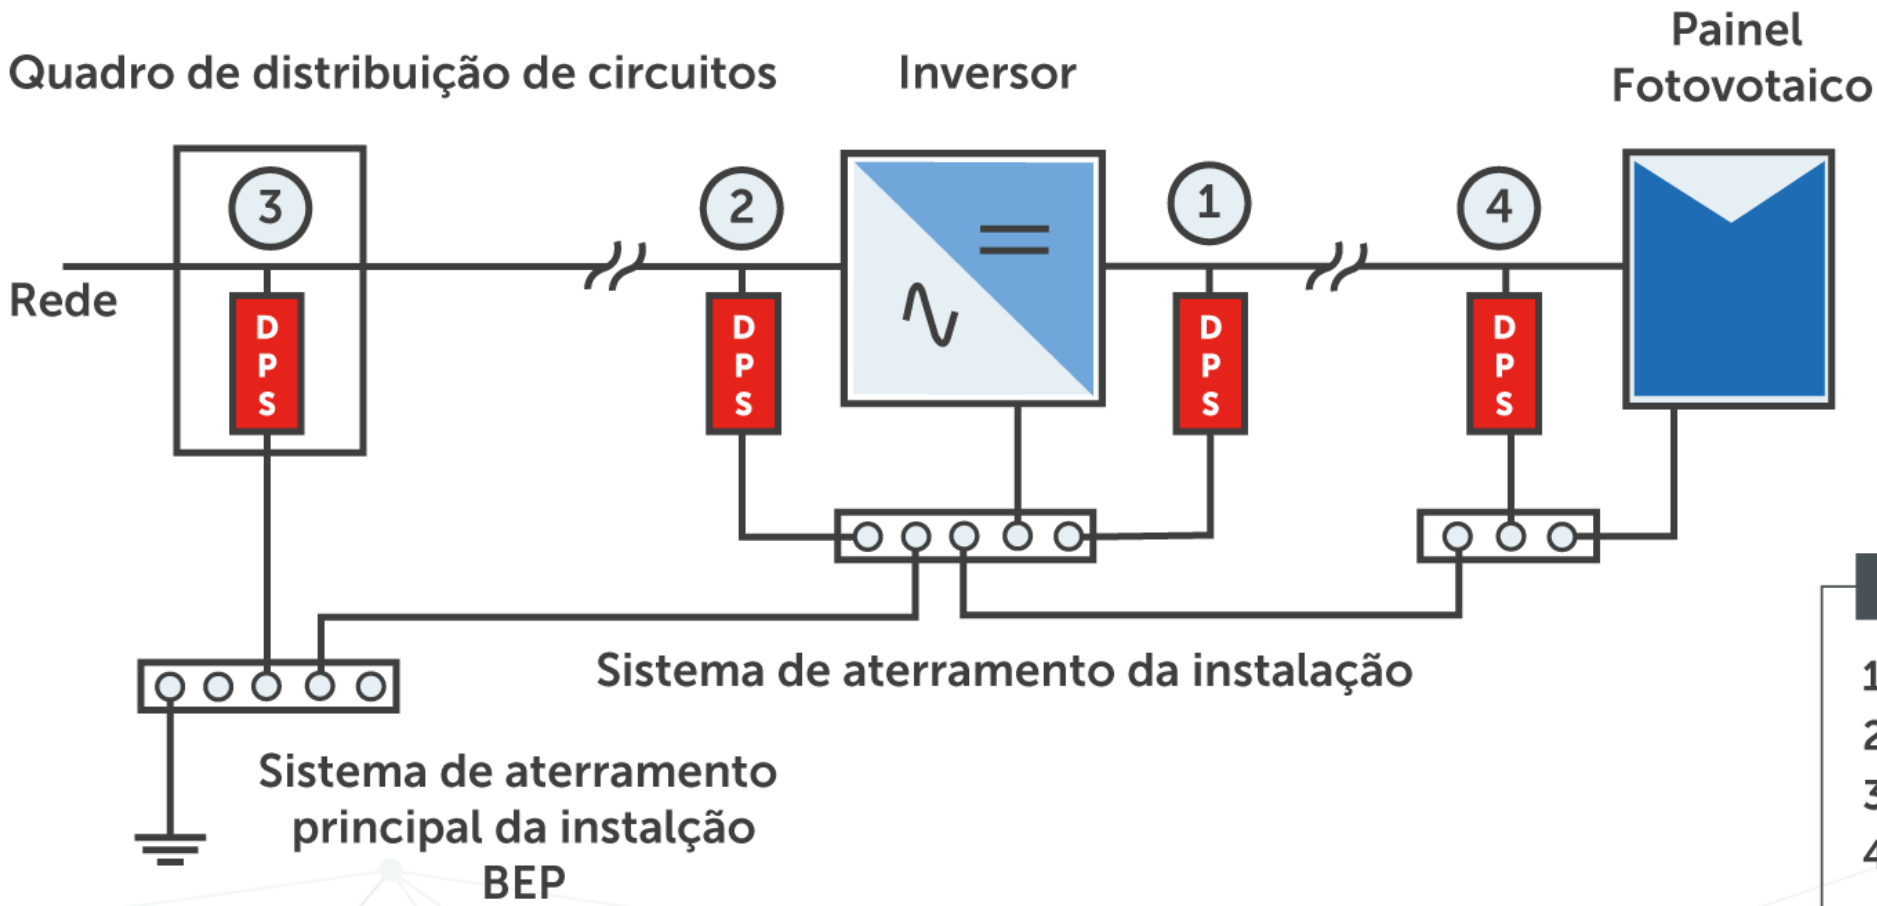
Quadro de distribuição de circuitos

Inversor

Painel Fotovotaico

Rede

3

2

1

4

D P S

D P S

D P S

D P S

Sistema de aterramento da instalação

Sistema de aterramento principal da instalção BEP

1
2
3
4